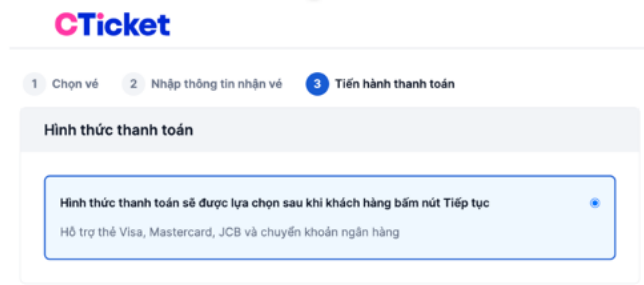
CTicket

1 Chọn vé
2 Nhập thông tin nhận vé
3 Tiến hành thanh toán

Hình thức thanh toán

Hình thức thanh toán sẽ được lựa chọn sau khi khách hàng bấm nút Tiếp tục

Hỗ trợ thẻ Visa, Mastercard, JCB và chuyển khoản ngân hàng